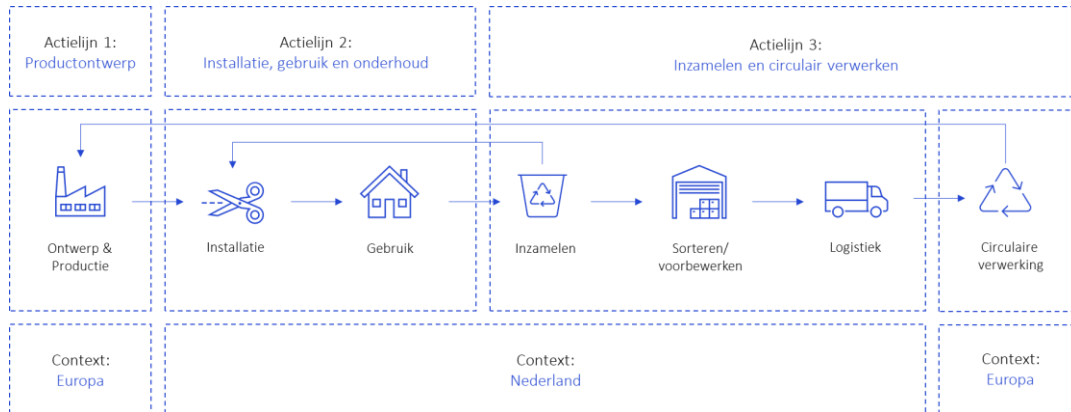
Actielijn 1:
Productontwerp

Actielijn 2:
Installatie, gebruik en onderhoud

Actielijn 3:
Inzamelen en circulair verwerken

Ontwerp & Productie

Installatie

Gebruik

Inzamelen

Sorteren/ voorbewerken

Logistiek

Circulaire verwerking

Context:
Europa

Context:
Nederland

Context:
Europa